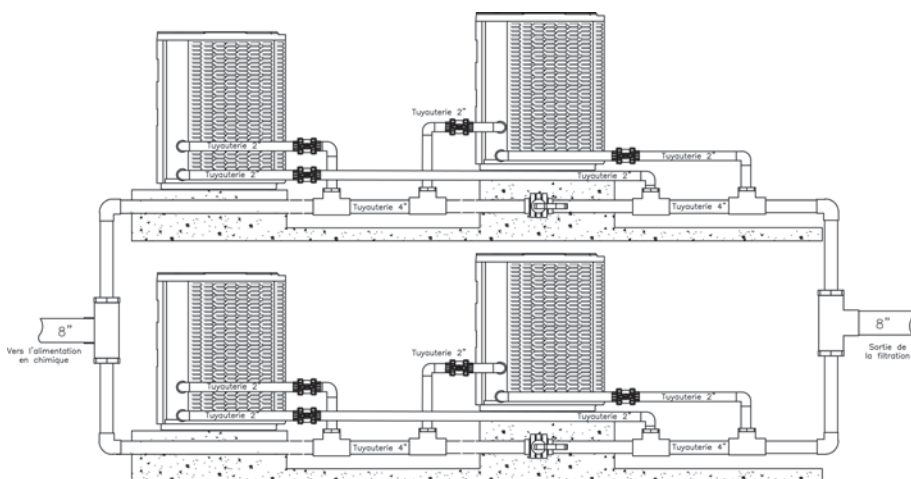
Tuyauterie 2"

Tuyauterie 2"

Tuyauterie 2"

Tuyauterie 2"

Tuyauterie 2"

Tuyauterie 4"

Tuyauterie 4"

8"

Vers l'alimentation en chimique

8"

Sortie de la filtration

Tuyauterie 2"

Tuyauterie 2"

Tuyauterie 2"

Tuyauterie 2"

Tuyauterie 2"

Tuyauterie 4"

Tuyauterie 4"